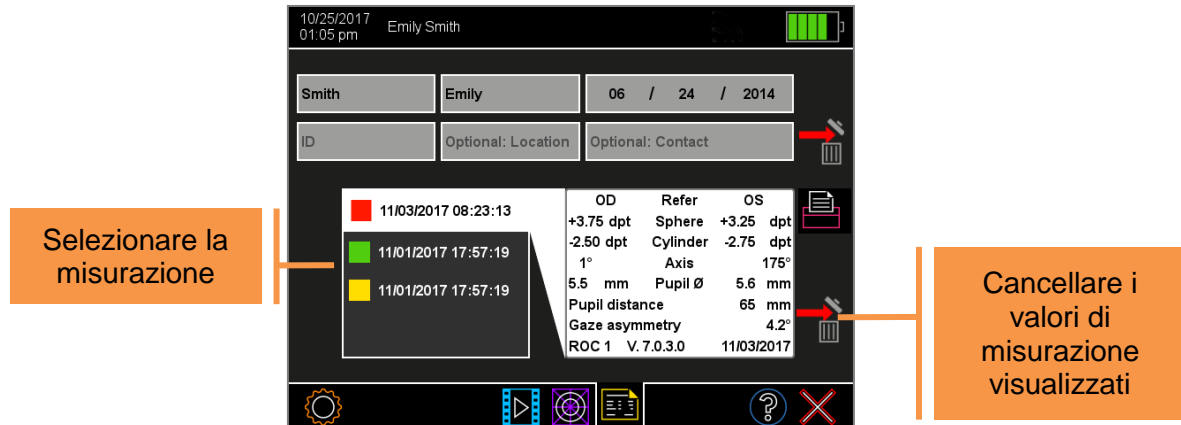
10/25/2017
01:05 pm Emily Smith

Smith
Emily
06 / 24 / 2014

ID
Optional: Location
Optional: Contact

Selezionare la misurazione

11/03/2017 08:23:13
11/01/2017 17:57:19
11/01/2017 17:57:19

| OD | Refer | OS |
|---|---|---|
| +3.75 dpt | Sphere | +3.25 dpt |
| -2.50 dpt | Cylinder | -2.75 dpt |
| 1° | Axis | 175° |
| 5.5 mm | Pupil Ø | 5.6 mm |
| Pupil distance | | 65 mm |
| Gaze asymmetry | | 4.2° |
| ROC 1 V. 7.0.3.0 | | 11/03/2017 |

Cancellare i valori di misurazione visualizzati